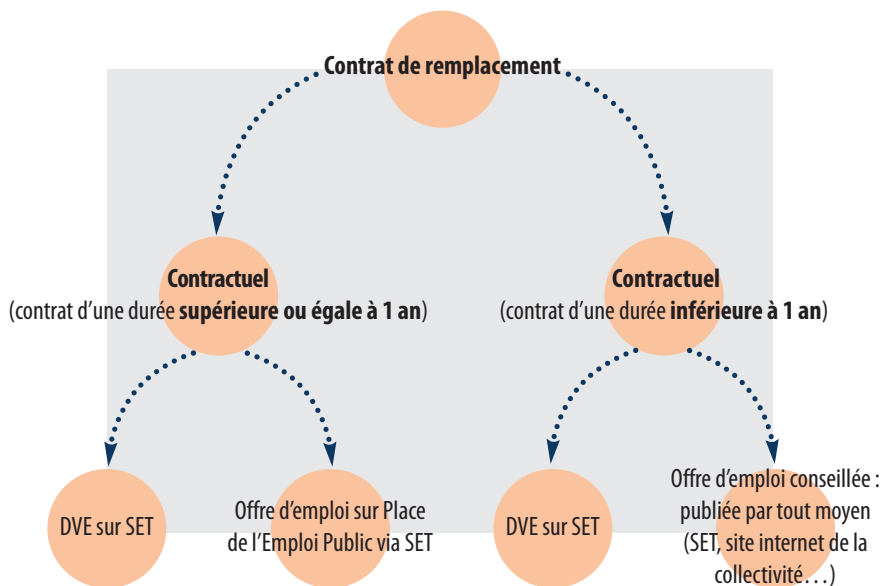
Contrat de remplacement

Contractuel
(contrat d'une durée supérieure ou égale à 1 an)

Contractuel
(contrat d'une durée inférieure à 1 an)

DVE sur SET

Offre d'emploi sur Place de l'Emploi Public via SET

DVE sur SET

Offre d'emploi conseillée : publiée par tout moyen (SET, site internet de la collectivité…)